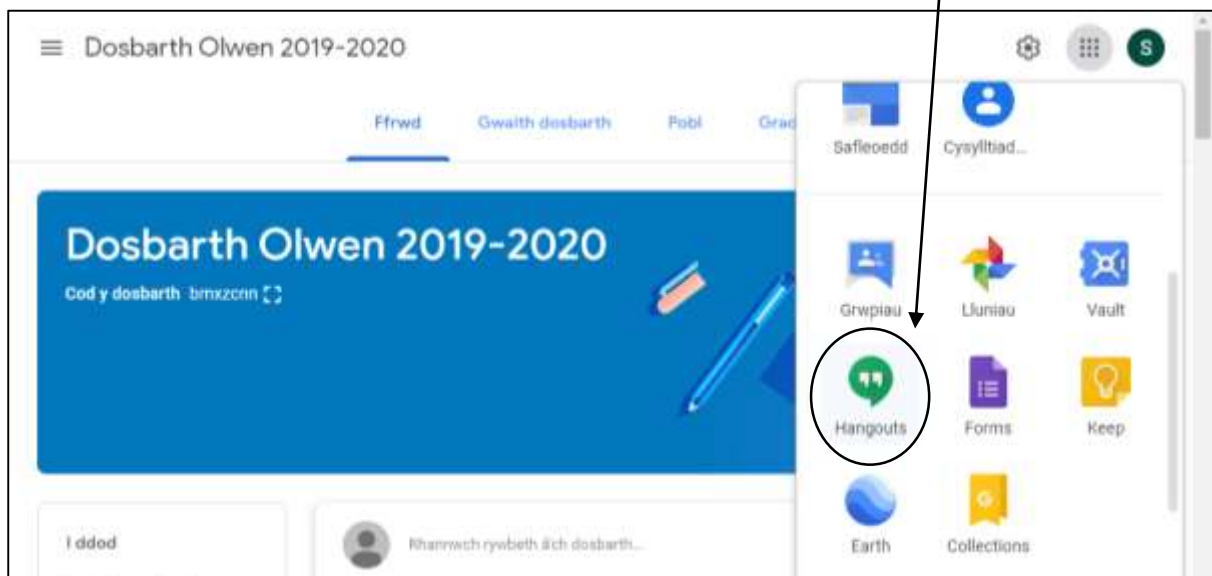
Dosbarth Olwen 2019-2020

S

Ffrwd Gwaith dosbarth Pobl Grad

Safleoedd Cysylltiad...

Dosbarth Olwen 2019-2020

Cod y dosbarth bmxzcnn

Grwpiau Lluniau Vault

Hangouts Forms Keep

Earth Collections

I ddod

Rhannwch rywbeth â'ch dosbarth...